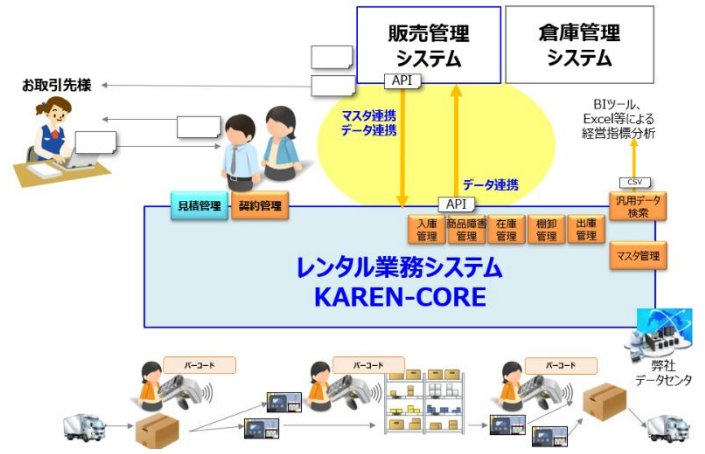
販売管理システム

倉庫管理システム

お取引先様

API

マスタ連携
データ連携

データ連携

BIツール、
Excel等による
経営指標分析

CSV

汎用データ検索

API

見積管理

契約管理

入庫管理

商品障害管理

在庫管理

棚卸管理

出庫管理

マスタ管理

レンタル業務システム
KAREN-CORE

弊社
データセンタ

バーコード

バーコード

バーコード